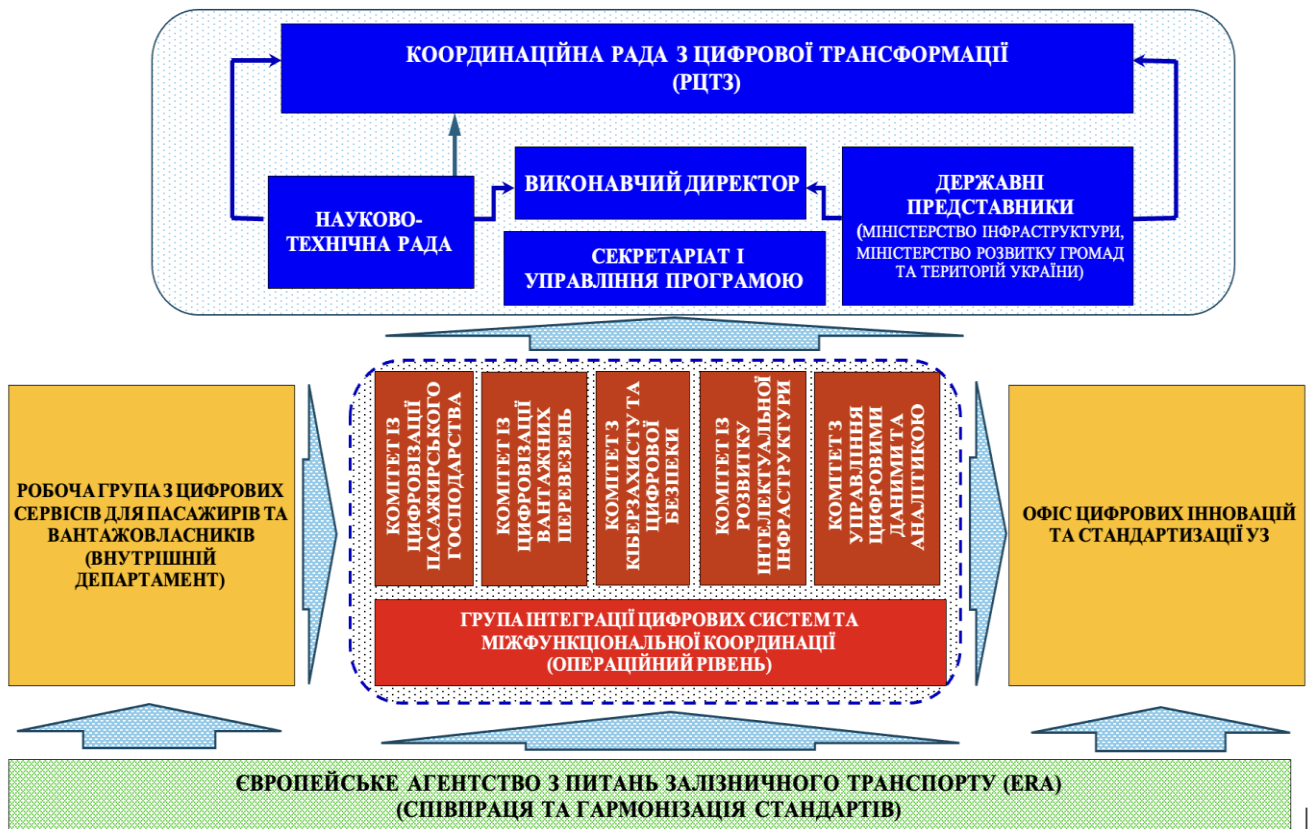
КООРДИНАЦІЙНА РАДА З ЦИФРОВОЇ ТРАНСФОРМАЦІЇ (РЦТЗ)

ВИКОНАВЧИЙ ДИРЕКТОР

НАУКОВО-ТЕХНІЧНА РАДА

СЕКРЕТАРІАТ І УПРАВЛІННЯ ПРОГРАМОЮ

ДЕРЖАВНІ ПРЕДСТАВНИКИ (МІНІСТЕРСТВО ІНФРАСТРУКТУРИ, МІНІСТЕРСТВО РОЗВИТКУ ГРОМАД ТА ТЕРИТОРІЙ УКРАЇНИ)

РОБОЧА ГРУПА З ЦИФРОВИХ СЕРВІСІВ ДЛЯ ПАСАЖИРІВ ТА ВАНТАЖОВЛАСНИКІВ (ВНУТРІШНІЙ ДЕПАРТАМЕНТ)

КОМІТЕТ ІЗ ЦИФРОВІЗАЦІЇ ПАСАЖИРСЬКОГО ГОСПОДАРСТВА

КОМІТЕТ ІЗ ЦИФРОВІЗАЦІЇ ВАНТАЖНИХ ПЕРЕВЕЗЕНЬ

КОМІТЕТ З КІБЕРЗАХИСТУ ТА ЦИФРОВОЇ БЕЗПЕКИ

КОМІТЕТ ІЗ РОЗВИТКУ ІНТЕЛЕКТУАЛЬНОЇ ІНФРАСТРУКТУРИ

КОМІТЕТ З УПРАВЛІННЯ ЦИФРОВИМИ ДАНИМИ ТА АНАЛІТИКОЮ

ГРУПА ІНТЕГРАЦІЇ ЦИФРОВИХ СИСТЕМ ТА МІЖФУНКЦІОНАЛЬНОЇ КООРДИНАЦІЇ (ОПЕРАЦІЙНИЙ РІВЕНЬ)

ОФІС ЦИФРОВИХ ІННОВАЦІЙ ТА СТАНДАРТИЗАЦІЇ УЗ

ЄВРОПЕЙСЬКЕ АГЕНТСТВО З ПИТАНЬ ЗАЛІЗНИЧНОГО ТРАНСПОРТУ (ERA) (СПІВПРАЦЯ ТА ГАРМОНІЗАЦІЯ СТАНДАРТІВ)